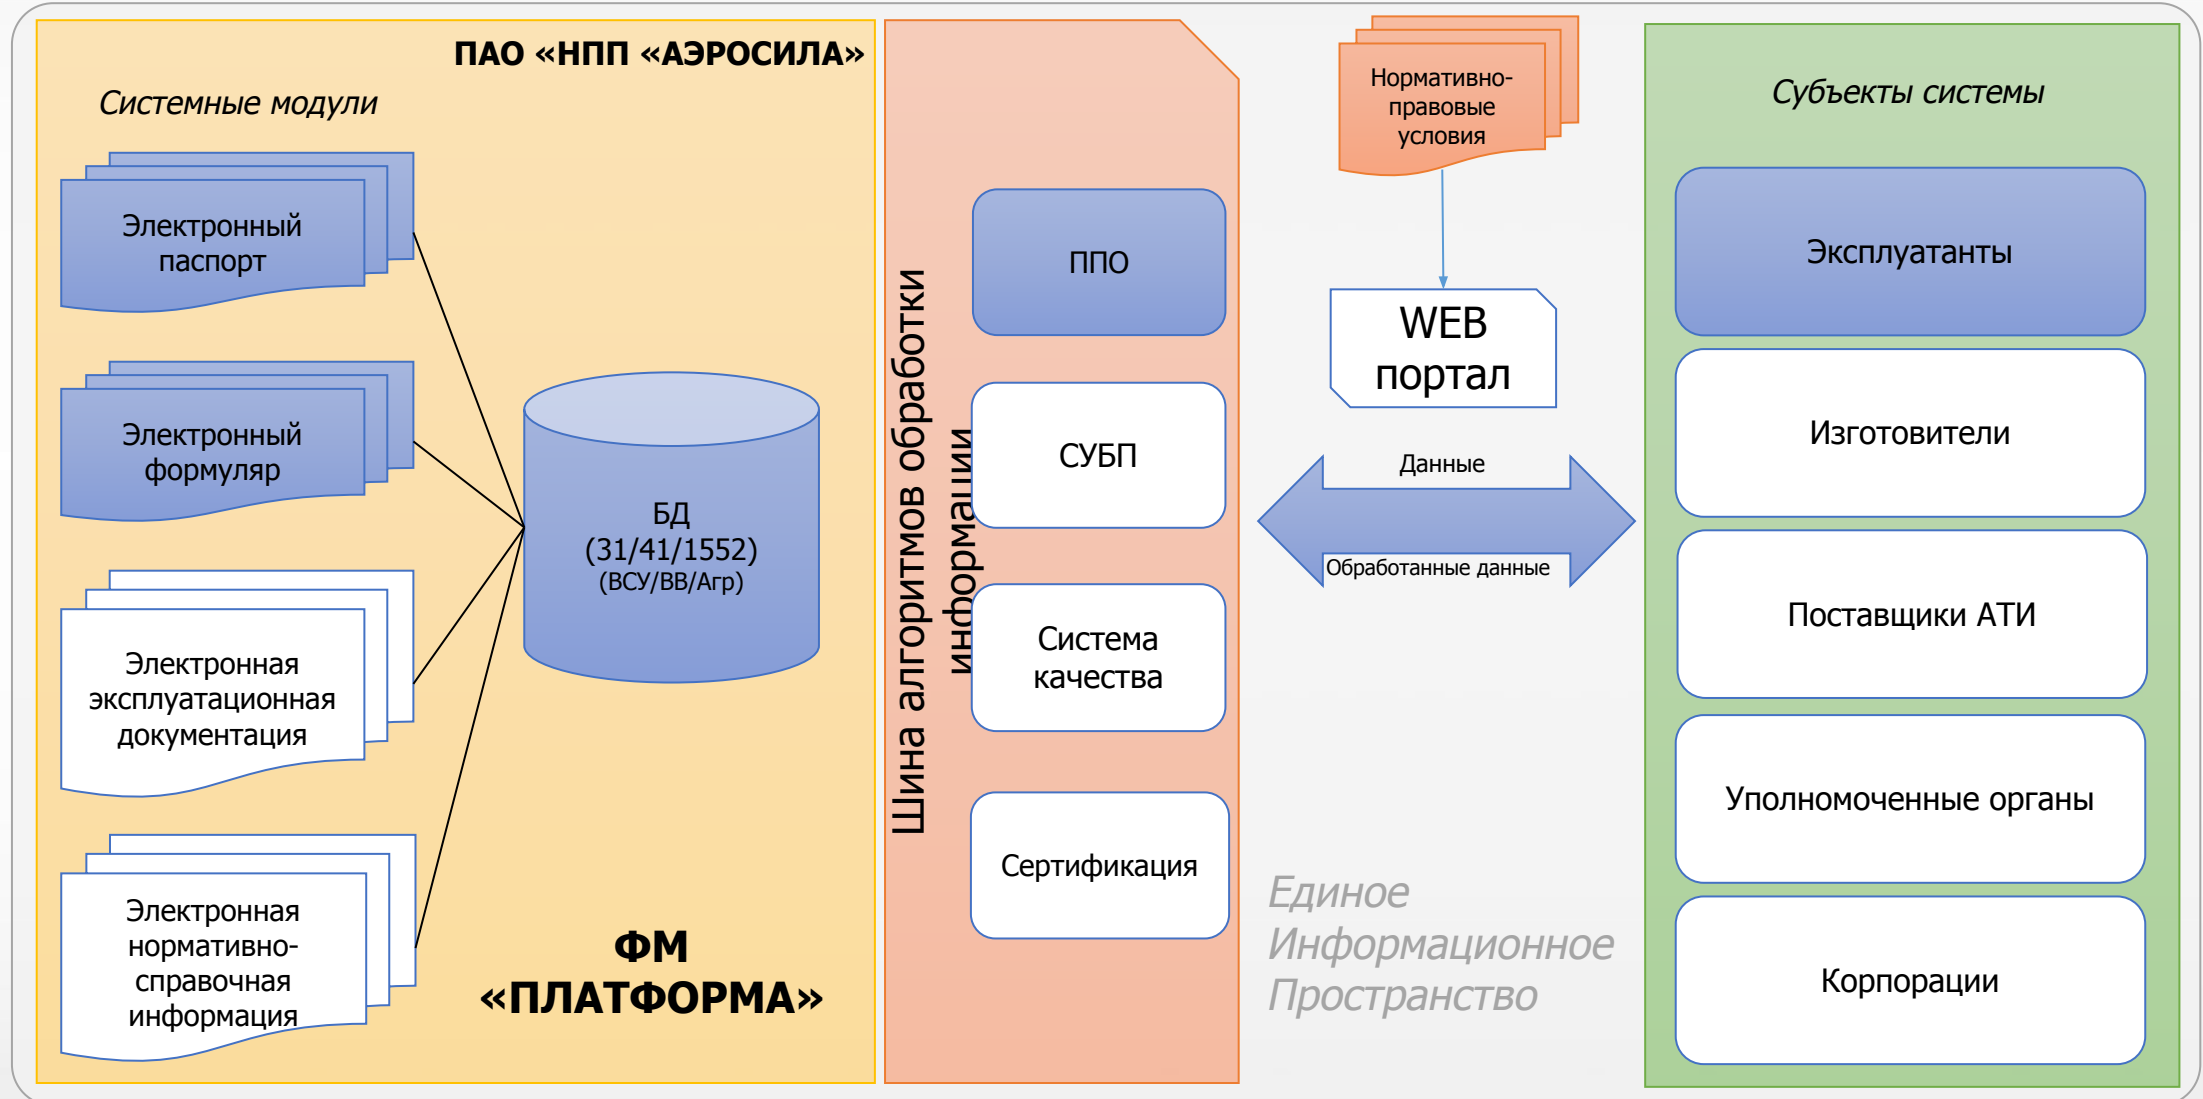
ПАО «НПП «АЭРОСИЛА»

Системные модули

Электронный паспорт

Электронный формуляр

Электронная эксплуатационная документация

Электронная нормативно-справочная информация

БД
(31/41/1552)
(ВСУ/ВВ/Агр)

ФМ «ПЛАТФОРМА»

Шина алгоритмов обработки информации

ППО

СУБП

Система качества

Сертификация

Нормативно-правовые условия

WEB портал

Данные

Обработанные данные

Единое Информационное Пространство

Субъекты системы

Эксплуатанты

Изготовители

Поставщики АТИ

Уполномоченные органы

Корпорации